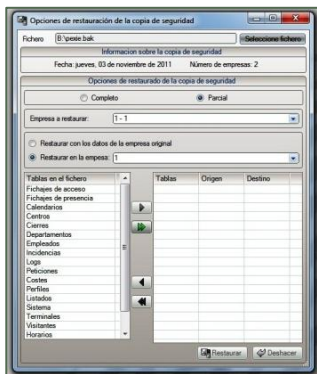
Opciones de restauración de la copia de seguridad

Fichero B:\pesie.bak Seleccione fichero

Informacion sobre la copia de seguridad

Fecha: jueves, 03 de noviembre de 2011 Número de empresas: 2

Opciones de restaurado de la copia de seguridad

Completo

Parcial

Empresa a restaurar: 1 - 1

Restaurar con los datos de la empresa original

Restaurar en la empresa: 1

Tablas en el fichero
Fichajes de acceso
Fichajes de presencia
Calendarios
Centros
Cierres
Departamentos
Empleados
Incidencias
Logs
Peticiones
Costes
Perfiles
Listados
Sistema
Terminales
Visitantes
Horarios

| Tablas | Origen | Destino |
|---|---|---|

Restaurar Deshacer